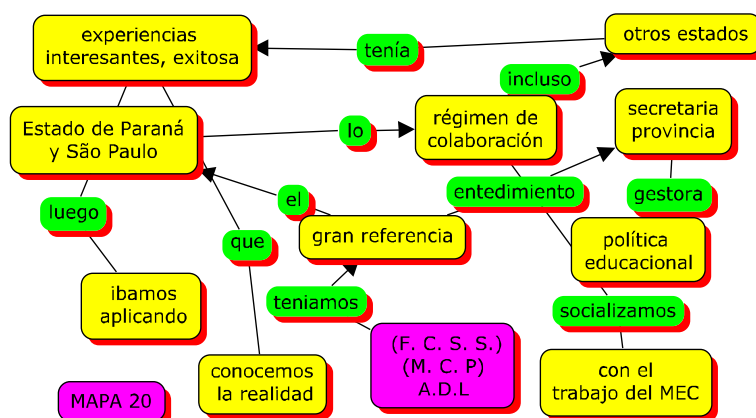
experiencias interesantes, exitosa

tenía

otros estados

incluso

Estado de Paraná y São Paulo

lo

régimen de colaboración

secretaria provincia

entedimiento

gestora

luego

el

gran referencia

que

política educacional

ibamos aplicando

teniamos

socializamos

(F. C. S. S.)
(M. C. P)
A.D.L

conocemos la realidad

con el trabajo del MEC

MAPA 20